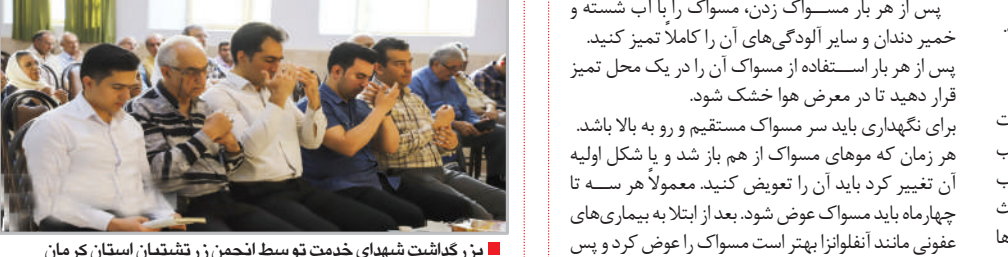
■ بزرگداشت شهدای خدمت توسط انجمن زرتشتیان استان کرمان

پس از هر بار مســواک زدن، مسواک را با آب شسته و خمیر دندان و سایر آلودگی‌های آن را کاملا تمیز کنید. پس از هر بار اســتفاده از مسواک آن را در یک محل تمیز قرار دهید تا در معرض هوا خشک شود.

برای نگهداری باید سر مسواک مستقیم و رو به بالا باشد. هر زمان که موهای مسواک از هم باز شد و یا شکل اولیه آن تغییر کرد باید آن را تعویض کنید. معمولاً هر ســه تا چهارماه باید مسواک عوض شود. بعد از ابتلا به بیماری‌های عفونی مانند آنفلوانزا بهتر است مسواک را عوض کرد و پس

ت
ب
ب
ث
ها